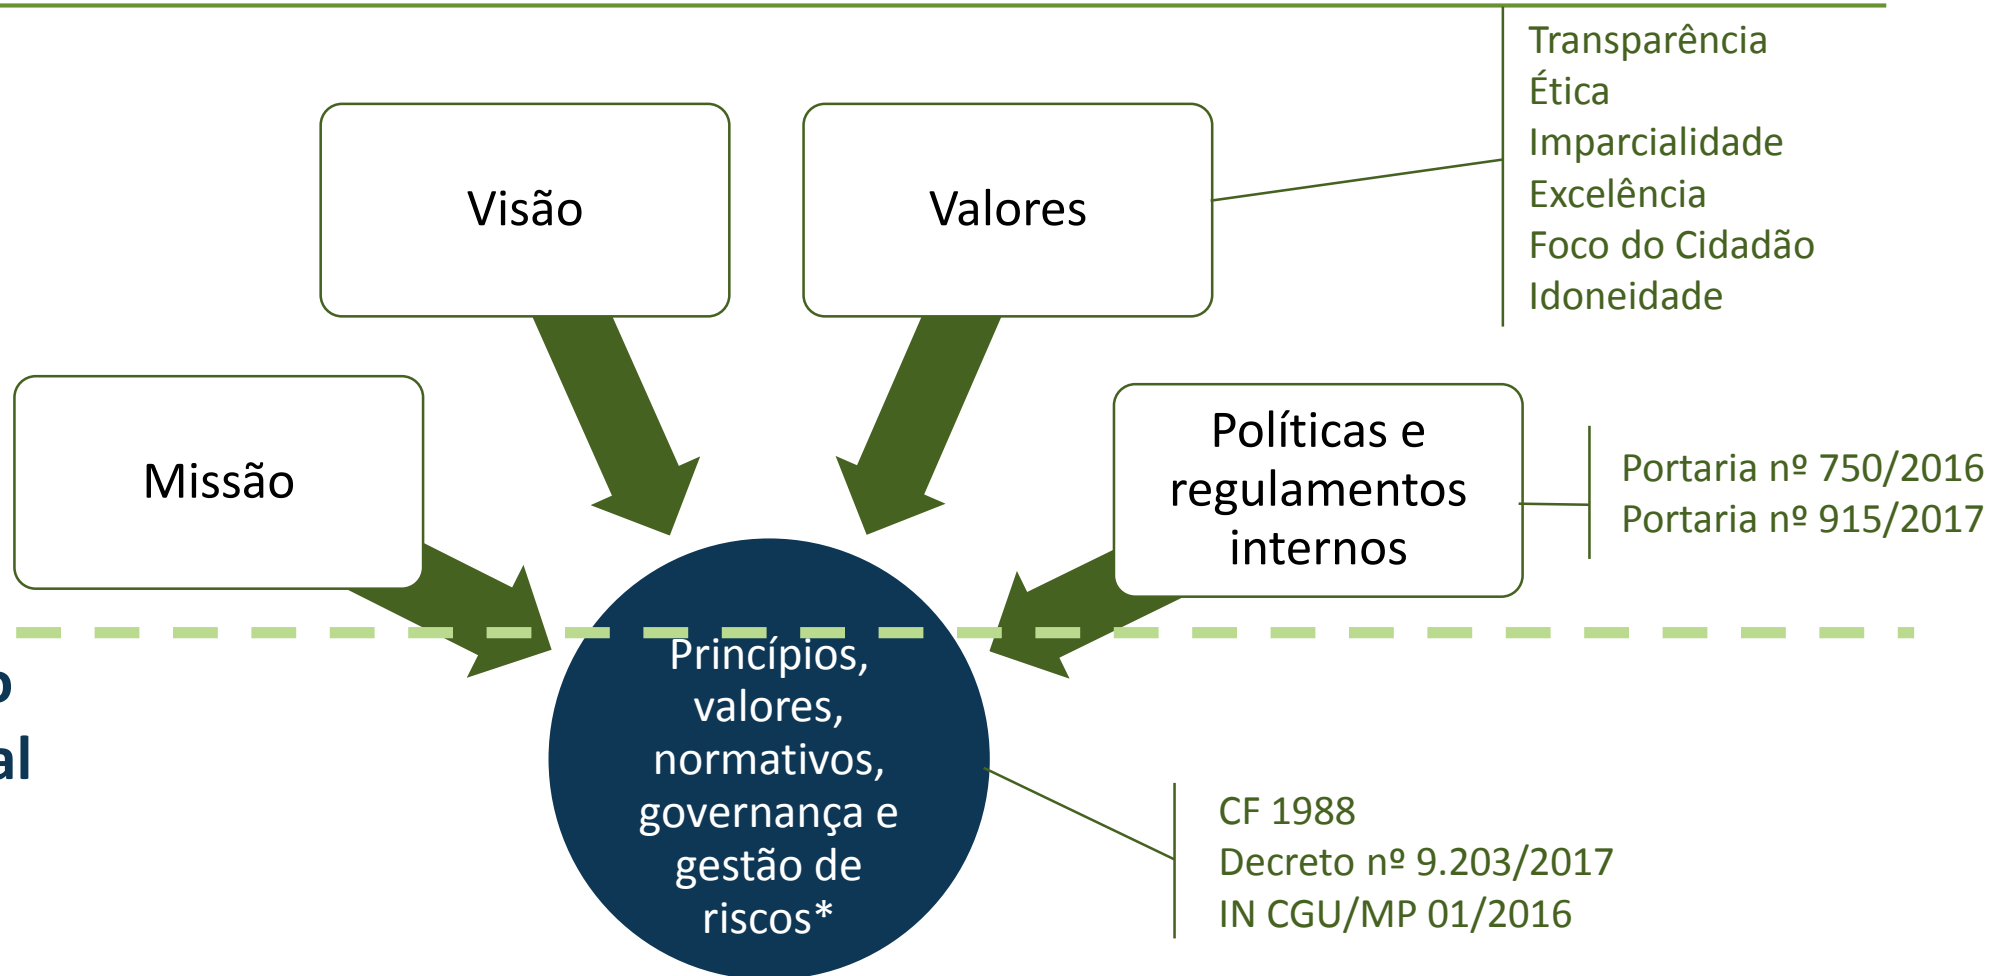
Transparência
Ética
Imparcialidade
Excelência
Foco do Cidadão
Idoneidade

Visão

Valores

Missão

Políticas e regulamentos internos

Portaria nº 750/2016
Portaria nº 915/2017

o
al

Princípios, valores, normativos, governança e gestão de riscos*

CF 1988
Decreto nº 9.203/2017
IN CGU/MP 01/2016